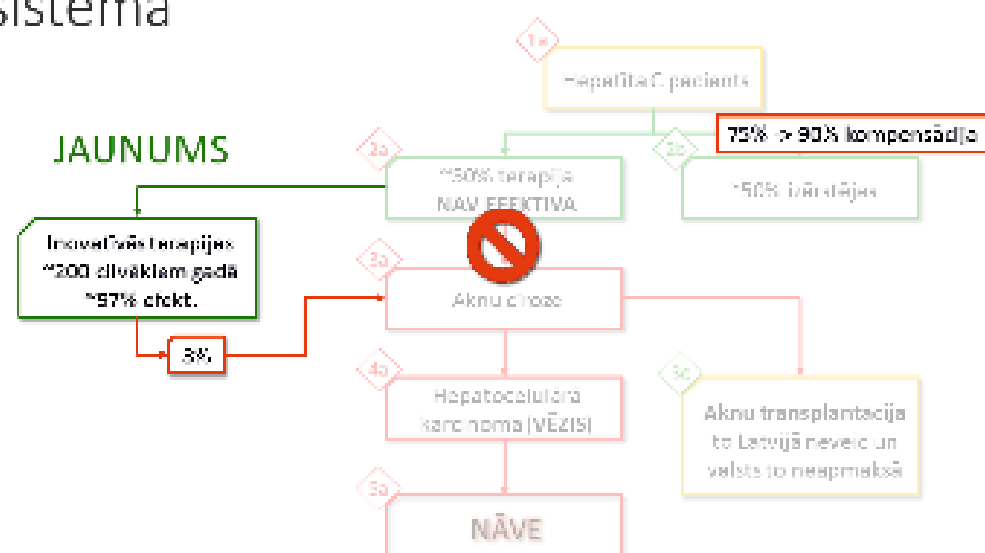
sistēma

1a

Hepatīta C pacients

75% -> 90% kompensācija

JAUNUMS

2a

~50% terapija NAV EFEKTĪVA

2b

~50% izārstējas

Inovatīvās terapijas ~200 slimniekiem gadā ~97% efekt.

3a

Aknu ciroze

3%

4a

Hepatocelulārā karcinoma (VĒZIS)

3c

Aknu transplantācija to Latvijā neveic un valsts to neapmaksā

5a

NĀVE